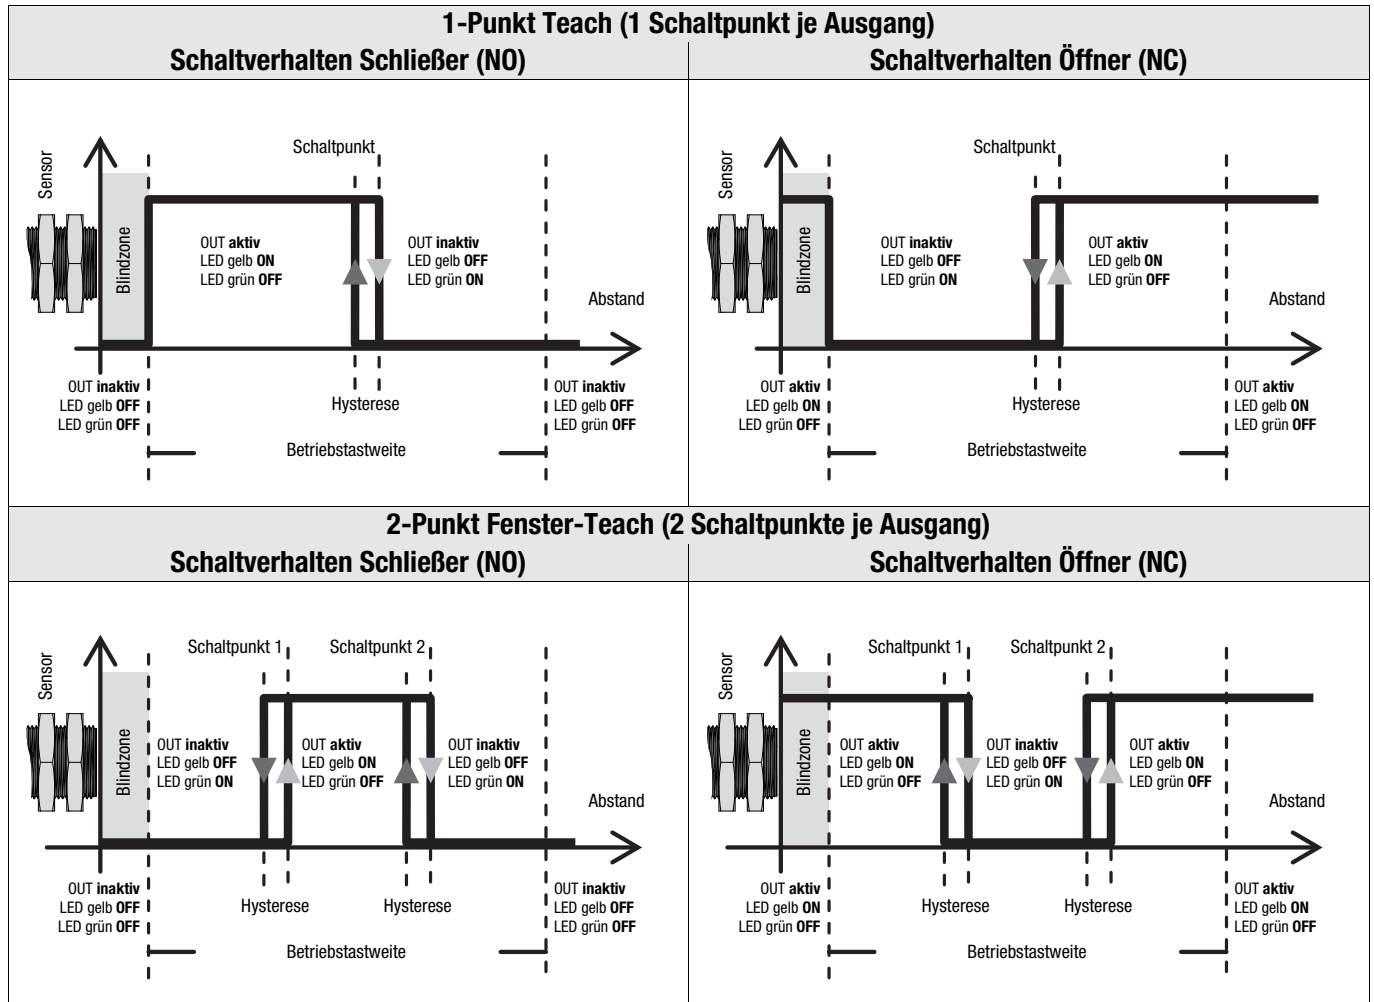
1-Punkt Teach (1 Schaltpunkt je Ausgang)

Schaltverhalten Schließer (NO)

Sensor

Blindzone

Schaltpunkt

OUT aktiv
LED gelb ON
LED grün OFF

OUT inaktiv
LED gelb OFF
LED grün ON

Abstand

OUT inaktiv
LED gelb OFF
LED grün OFF

Hysterese

OUT inaktiv
LED gelb OFF
LED grün OFF

Betriebstastweite

Schaltverhalten Öffner (NC)

Sensor

Blindzone

Schaltpunkt

OUT inaktiv
LED gelb OFF
LED grün ON

OUT aktiv
LED gelb ON
LED grün OFF

Abstand

OUT aktiv
LED gelb ON
LED grün OFF

Hysterese

OUT aktiv
LED gelb ON
LED grün OFF

Betriebstastweite

2-Punkt Fenster-Teach (2 Schaltpunkte je Ausgang)

Schaltverhalten Schließer (NO)

Sensor

Blindzone

Schaltpunkt 1

Schaltpunkt 2

OUT inaktiv
LED gelb OFF
LED grün ON

OUT aktiv
LED gelb ON
LED grün OFF

OUT inaktiv
LED gelb OFF
LED grün ON

Abstand

OUT inaktiv
LED gelb OFF
LED grün OFF

Hysterese

Hysterese

OUT inaktiv
LED gelb OFF
LED grün OFF

Betriebstastweite

Schaltverhalten Öffner (NC)

Sensor

Blindzone

Schaltpunkt 1

Schaltpunkt 2

OUT aktiv
LED gelb ON
LED grün OFF

OUT inaktiv
LED gelb OFF
LED grün ON

OUT aktiv
LED gelb ON
LED grün OFF

Abstand

OUT aktiv
LED gelb ON
LED grün OFF

Hysterese

Hysterese

OUT aktiv
LED gelb ON
LED grün OFF

Betriebstastweite